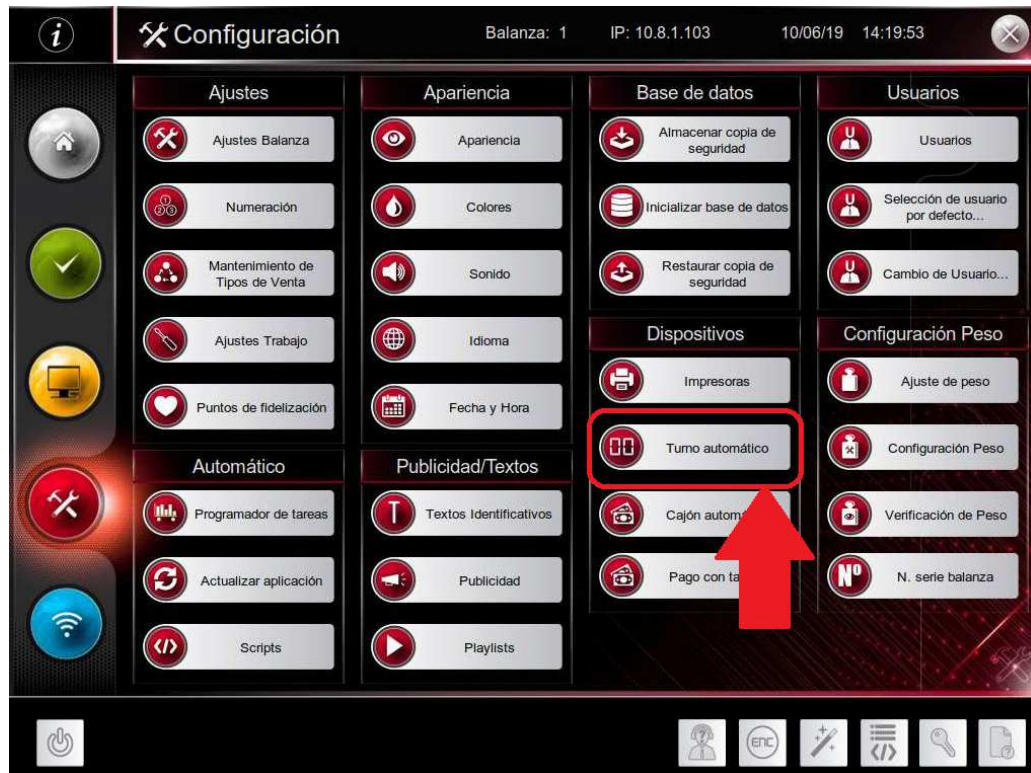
i

Configuración Balanza: 1 IP: 10.8.1.103 10/06/19 14:19:53

Ajustes

Ajustes Balanza

Numeración

Mantenimiento de Tipos de Venta

Ajustes Trabajo

Puntos de fidelización

Automático

Programador de tareas

Actualizar aplicación

Scripts

Apariencia

Apariencia

Colores

Sonido

Idioma

Fecha y Hora

Publicidad/Textos

Textos Identificativos

Publicidad

Playlists

Base de datos

Almacenar copia de seguridad

Inicializar base de datos

Restaurar copia de seguridad

Dispositivos

Impresoras

Turno automático

Cajón autom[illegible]

Pago con ta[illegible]

Usuarios

Usuarios

Selección de usuario por defecto...

Cambio de Usuario...

Configuración Peso

Ajuste de peso

Configuración Peso

Verificación de Peso

N. serie balanza

ENC